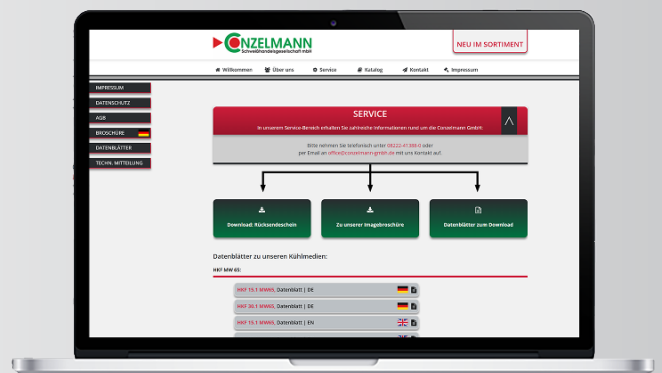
CONZELMANN
Schweißhandelsgesellschaft mbH

NEU IM SORTIMENT

Willkommen Über uns Service Katalog Kontakt Impressum

IMPRESSUM
DATENSCHUTZ
AGB
BROSCHÜRE
DATENBLÄTTER
TECHN. MITTEILUNG

SERVICE
In unserem Service-Bereich erhalten Sie zahlreiche Informationen rund um die Conzelmann GmbH

Bitte nehmen Sie telefonisch unter 06222-47389-0 oder per Email an office@conzelmanngmbh.de mit uns Kontakt auf.

Download: Rücksendeschein

Zu unserer Imagebroschüre

Datenblätter zum Download

Datenblätter zu unseren Kühlmedien:

HKF MW 65:

HKF 15.1 MW65, Datenblatt | DE
HKF 20.1 MW65, Datenblatt | DE
HKF 15.1 MW65, Datenblatt | EN
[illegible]